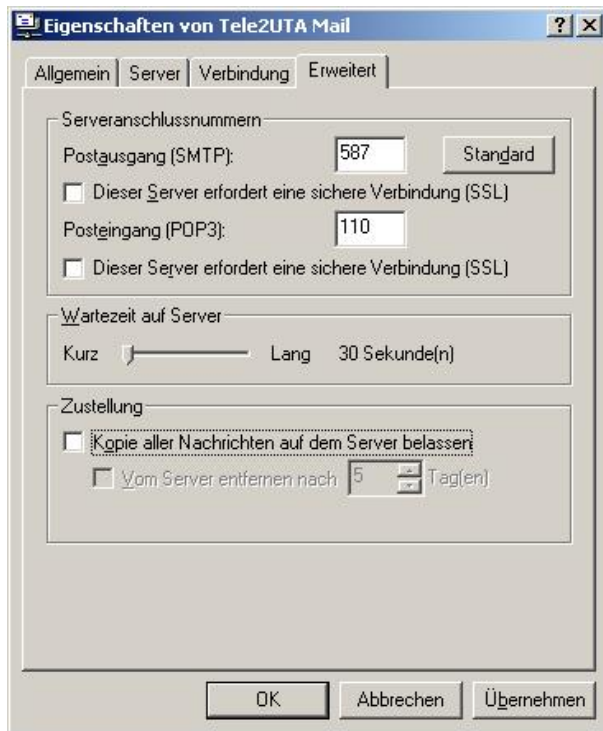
Eigenschaften von Tele2UTA Mail

? X

Allgemein | Server | Verbindung | Erweitert

Serveranschlussnummern

Postausgang (SMTP): 587 Standard

Dieser Server erfordert eine sichere Verbindung (SSL)

Posteingang (POP3): 110

Dieser Server erfordert eine sichere Verbindung (SSL)

Wartezeit auf Server

Kurz Lang 30 Sekunde(n)

Zustellung

Kopie aller Nachrichten auf dem Server belassen

Vom Server entfernen nach 5 Tag(en)

OK Abbrechen Übernehmen